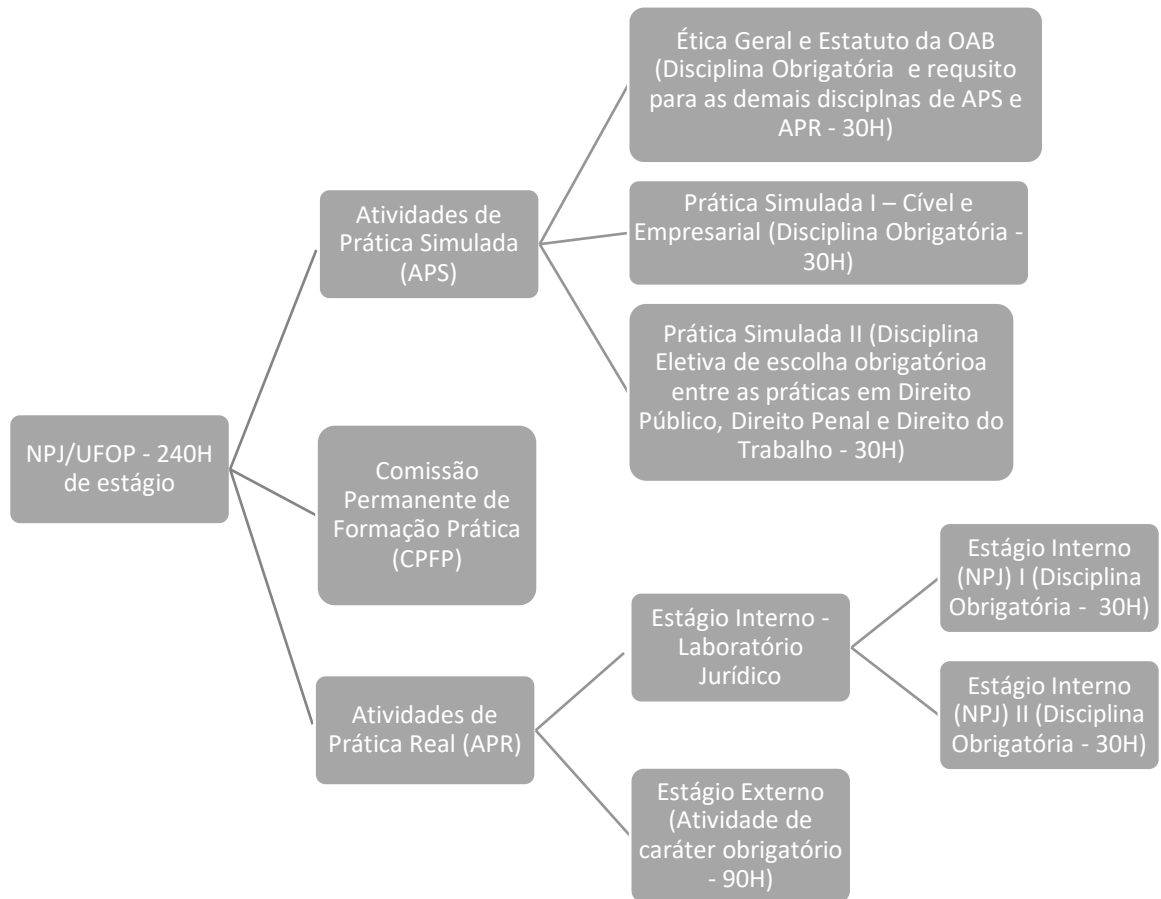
NPJ/UFOP - 240H de estágio

Atividades de Prática Simulada (APS)

Ética Geral e Estatuto da OAB (Disciplina Obrigatória e requsito para as demais disciplnas de APS e APR - 30H)

Prática Simulada I – Cível e Empresarial (Disciplina Obrigatória - 30H)

Prática Simulada II (Disciplina Eletiva de escolha obrigatórioa entre as práticas em Direito Público, Direito Penal e Direito do Trabalho - 30H)

Comissão Permanente de Formação Prática (CPFP)

Atividades de Prática Real (APR)

Estágio Interno - Laboratório Jurídico

Estágio Interno (NPJ) I (Disciplina Obrigatória - 30H)

Estágio Interno (NPJ) II (Disciplina Obrigatória - 30H)

Estágio Externo (Atividade de caráter obrigatório - 90H)